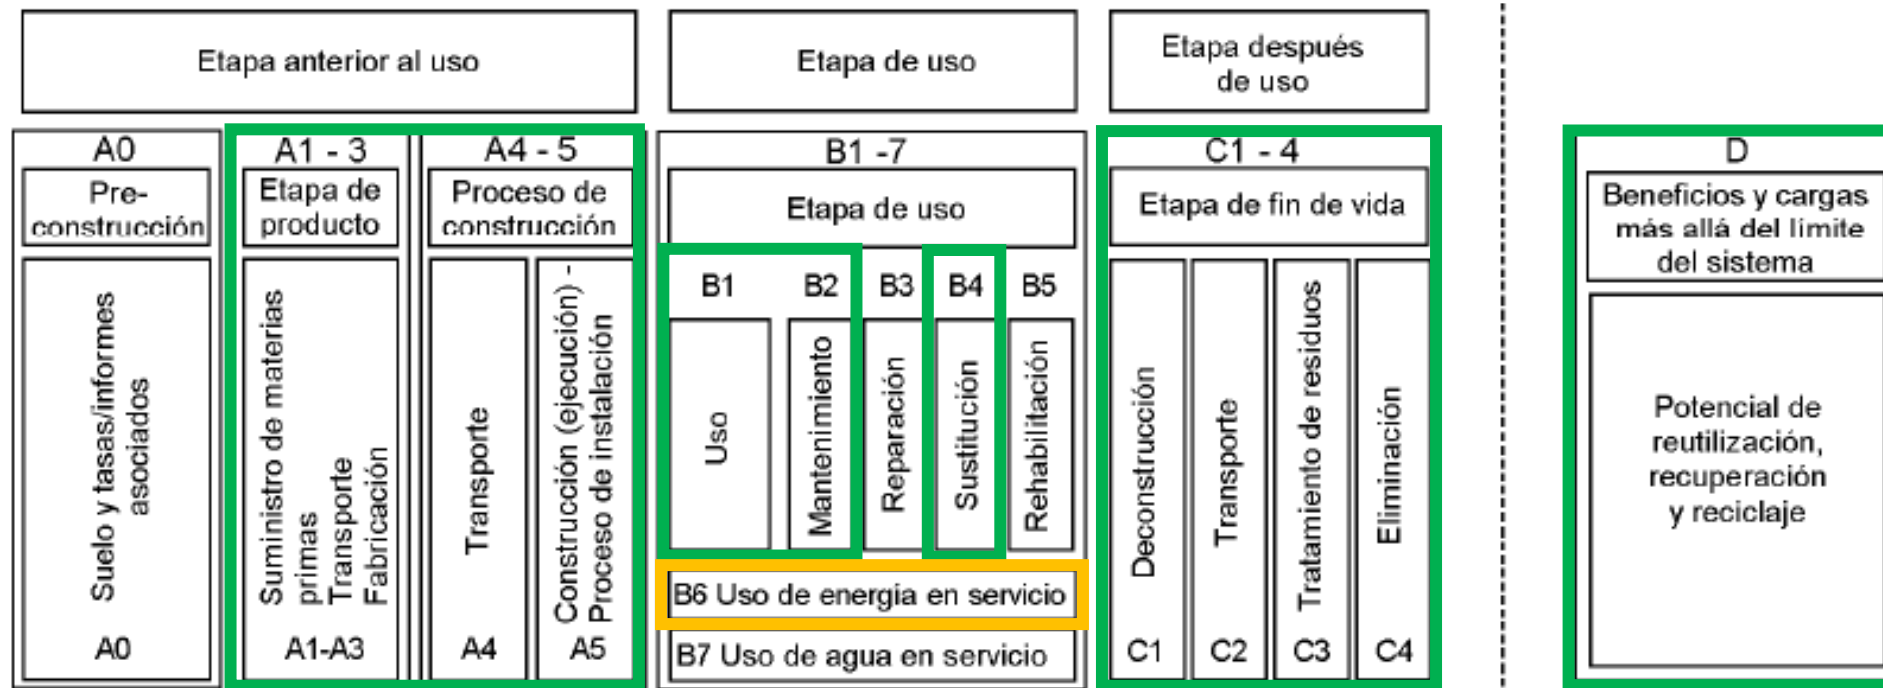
Etapa anterior al uso

Etapa de uso

Etapa después de uso

A0
Pre-construcción
Suelo y tasas/informes asociados
A0

A1 - 3
Etapa de producto
Suministro de materias primas
Transporte
Fabricación
A1-A3

A4 - 5
Proceso de construcción
Transporte
A4
Construcción (ejecución) - Proceso de instalación
A5

B1 -7
Etapa de uso
B1
Uso
B2
Mantenimiento
B3
Reparación
B4
Sustitución
B5
Rehabilitación
B6 Uso de energia en servicio
B7 Uso de agua en servicio

C1 - 4
Etapa de fin de vida
Deconstrucción
C1
Transporte
C2
Tratamiento de residuos
C3
Eliminación
C4

D
Beneficios y cargas más allá del límite del sistema
Potencial de reutilización, recuperación y reciclaje